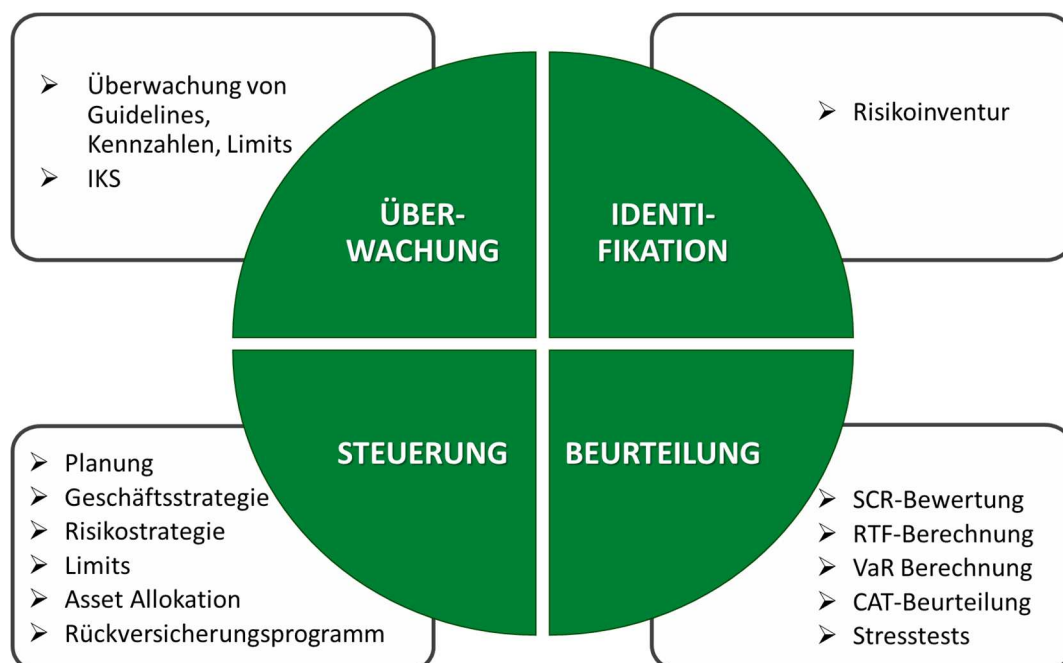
➢ Überwachung von Guidelines, Kennzahlen, Limits
➢ IKS

ÜBER-WACHUNG

IDENTI-FIKATION

➢ Risikoinventur

STEUERUNG

BEURTEILUNG

➢ Planung
➢ Geschäftsstrategie
➢ Risikostrategie
➢ Limits
➢ Asset Allokation
➢ Rückversicherungsprogramm

➢ SCR-Bewertung
➢ RTF-Berechnung
➢ VaR Berechnung
➢ CAT-Beurteilung
➢ Stresstests